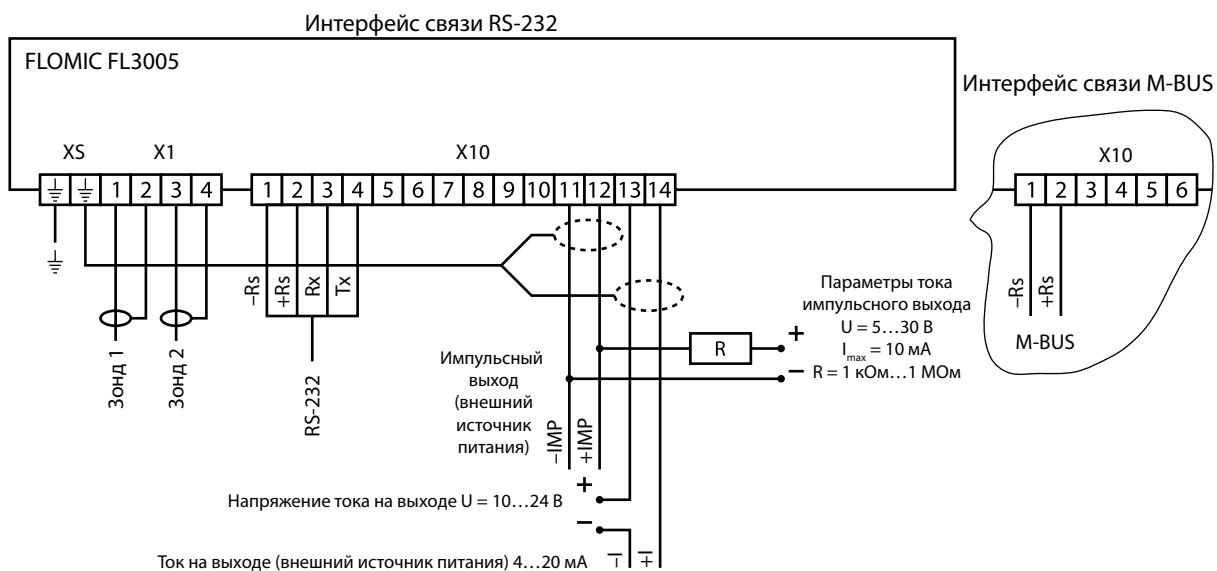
Интерфейс связи RS-232

FLOMIC FL3005

Интерфейс связи M-BUS

XS X1 X10

1 2 3 4

1 2 3 4 5 6 7 8 9 10 11 12 13 14

X10

1 2 3 4 5 6

–Rs +Rs Rx Tx

RS-232

Зонд 1 Зонд 2

–Rs +Rs

M-BUS

Параметры тока импульсного выхода
U = 5…30 В
$I_{max}$ = 10 мА
R = 1 кОм…1 МОм

R

+
–

Импульсный выход (внешний источник питания)

–IMP +IMP

+
Напряжение тока на выходе U = 10…24 В
–

Ток на выходе (внешний источник питания) 4…20 мА – +